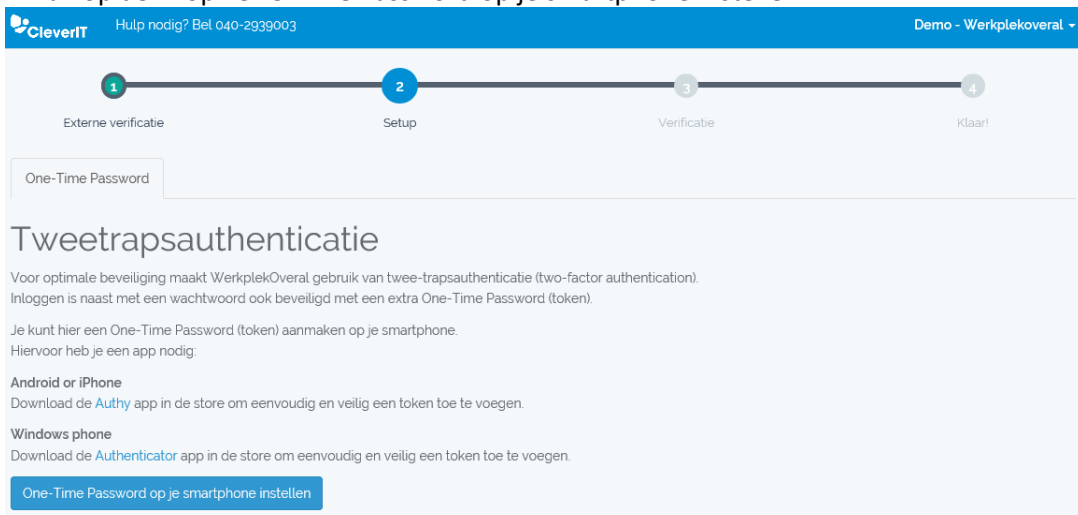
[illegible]

CleverIT Hulp nodig? Bel 040-2939003 Demo - Werkplekoveral

1 Externe verificatie
2 Setup
3 Verificatie
4 Klaar!

One-Time Password

Tweetrapsauthenticatie

Voor optimale beveiliging maakt WerkplekOveral gebruik van twee-trapsauthenticatie (two-factor authentication). Inloggen is naast met een wachtwoord ook beveiligd met een extra One-Time Password (token).

Je kunt hier een One-Time Password (token) aanmaken op je smartphone. Hiervoor heb je een app nodig:

Android or iPhone
Download de Authy app in de store om eenvoudig en veilig een token toe te voegen.

Windows phone
Download de Authenticator app in de store om eenvoudig en veilig een token toe te voegen.

One-Time Password op je smartphone instellen